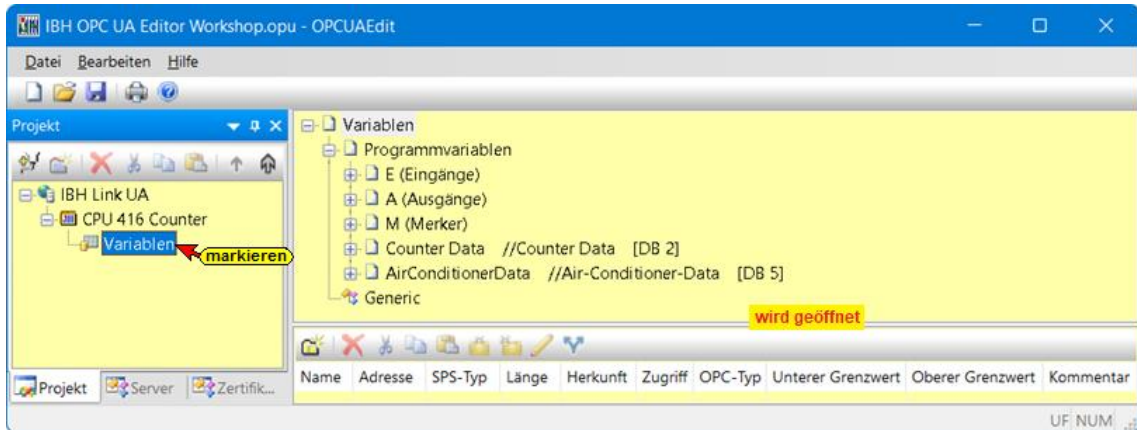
IBH OPC UA Editor Workshop.opu - OPCUAEdit

Datei Bearbeiten Hilfe

Projekt

IBH Link UA
CPU 416 Counter
Variablen
markieren

Variablen
Programmvariablen
E (Eingänge)
A (Ausgänge)
M (Merker)
Counter Data //Counter Data [DB 2]
AirConditionerData //Air-Conditioner-Data [DB 5]
Generic

wird geöffnet

| Name | Adresse | SPS-Typ | Länge | Herkunft | Zugriff | OPC-Typ | Unterer Grenzwert | Oberer Grenzwert | Kommentar |
|---|---|---|---|---|---|---|---|---|---|

Projekt Server Zertifik...

UF NUM